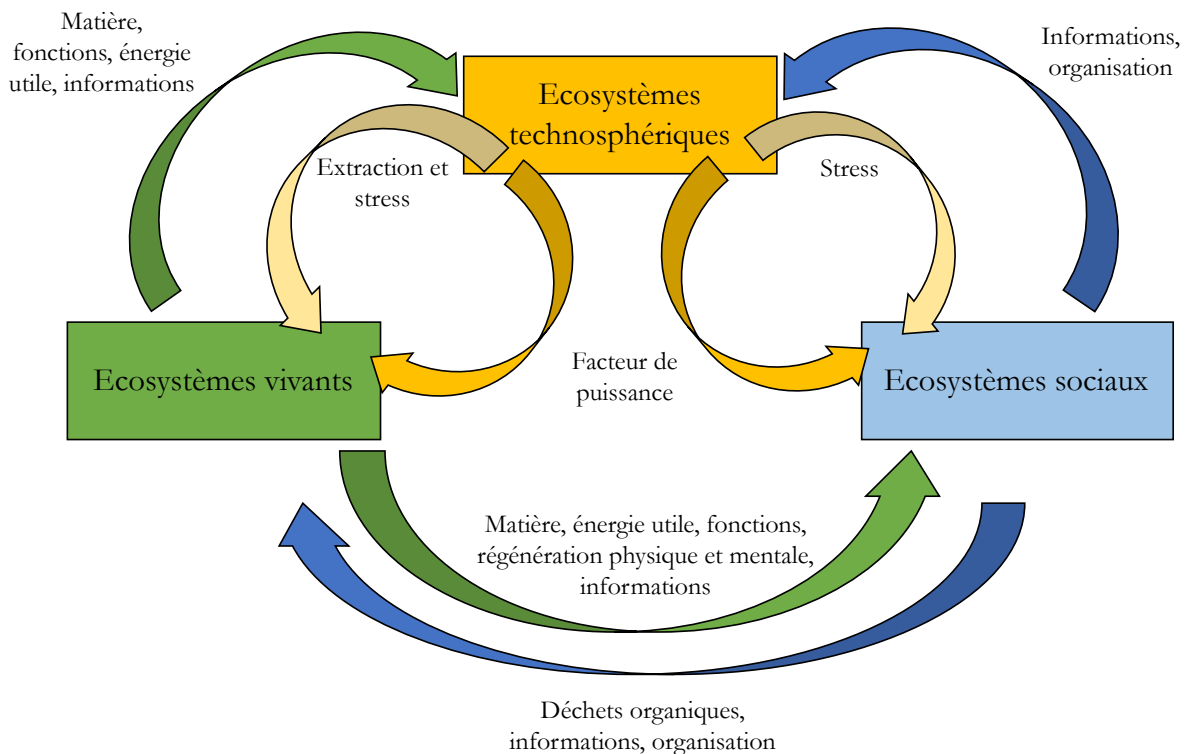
Matière, fonctions, énergie utile, informations

Ecosystèmes technosphériques

Informations, organisation

Extraction et stress

Stress

Ecosystèmes vivants

Facteur de puissance

Ecosystèmes sociaux

Matière, énergie utile, fonctions, régénération physique et mentale, informations

Déchets organiques, informations, organisation